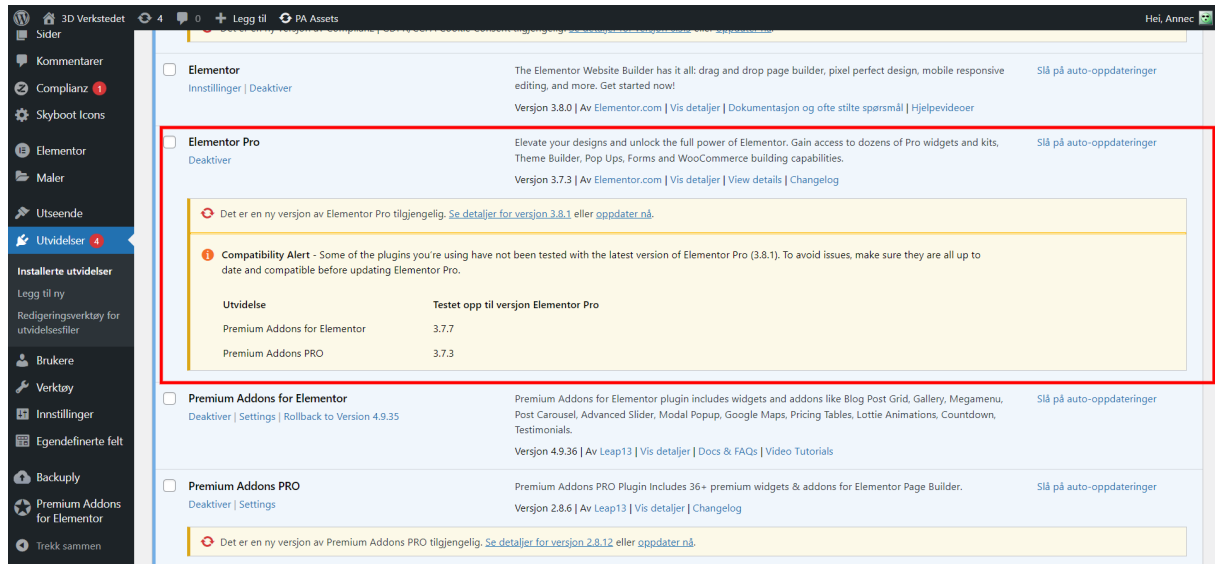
3D Verkstedet 4 0 + Legg til PA Assets Hei, Annec

Sider
Kommentarer
Complianz 1
Skyboot Icons
Elementor
Maler
Utseende
Utvidelser 4
Installerte utvidelser
Legg til ny
Redigeringsverktøy for utvidelsesfiler
Brukere
Verktøy
Innstillinger
Egendefinerte felt
Backuply
Premium Addons for Elementor
Trekk sammen

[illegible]

Elementor
Innstillinger | Deaktiver
The Elementor Website Builder has it all: drag and drop page builder, pixel perfect design, mobile responsive editing, and more. Get started now!
Versjon 3.8.0 | Av Elementor.com | Vis detaljer | Dokumentasjon og ofte stilte spørsmål | Hjelpevideoer
Slå på auto-oppdateringer

Elementor Pro
Deaktiver
Elevate your designs and unlock the full power of Elementor. Gain access to dozens of Pro widgets and kits, Theme Builder, Pop Ups, Forms and WooCommerce building capabilities.
Versjon 3.7.3 | Av Elementor.com | Vis detaljer | View details | Changelog
Slå på auto-oppdateringer

Det er en ny versjon av Elementor Pro tilgjengelig. Se detaljer for versjon 3.8.1 eller oppdater nå.

Compatibility Alert - Some of the plugins you're using have not been tested with the latest version of Elementor Pro (3.8.1). To avoid issues, make sure they are all up to date and compatible before updating Elementor Pro.

| Utvidelse | Testet opp til versjon Elementor Pro |
|---|---|
| Premium Addons for Elementor | 3.7.7 |
| Premium Addons PRO | 3.7.3 |

Premium Addons for Elementor
Deaktiver | Settings | Rollback to Version 4.9.35
Premium Addons for Elementor plugin includes widgets and addons like Blog Post Grid, Gallery, Megamenu, Post Carousel, Advanced Slider, Modal Popup, Google Maps, Pricing Tables, Lottie Animations, Countdown, Testimonials.
Versjon 4.9.36 | Av Leap13 | Vis detaljer | Docs & FAQs | Video Tutorials
Slå på auto-oppdateringer

Premium Addons PRO
Deaktiver | Settings
Premium Addons PRO Plugin Includes 36+ premium widgets & addons for Elementor Page Builder.
Versjon 2.8.6 | Av Leap13 | Vis detaljer | Changelog
Slå på auto-oppdateringer

Det er en ny versjon av Premium Addons PRO tilgjengelig. Se detaljer for versjon 2.8.12 eller oppdater nå.